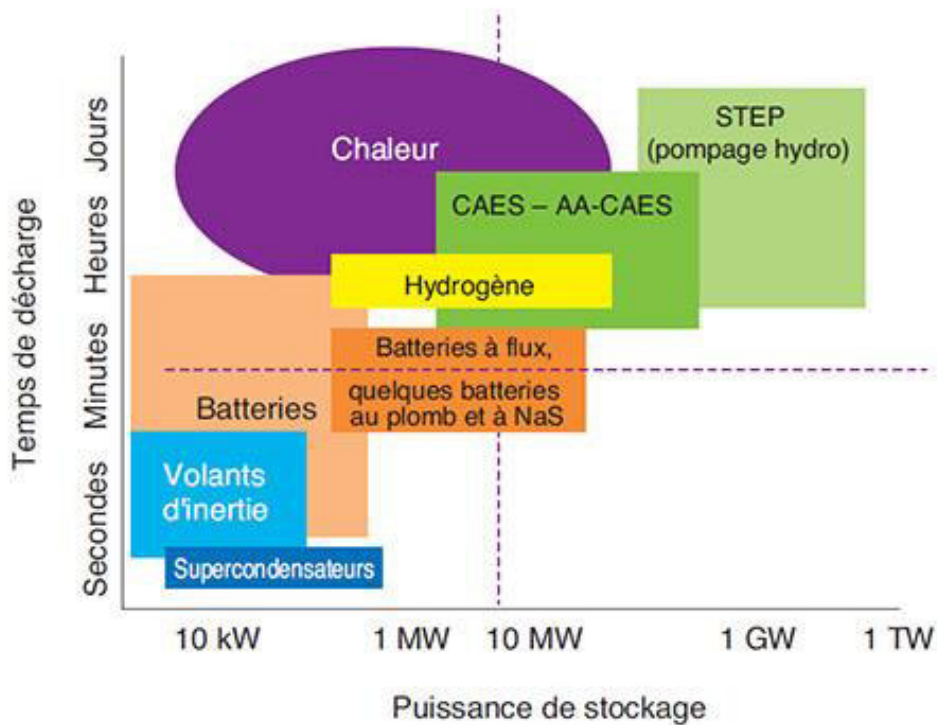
Temps de décharge

Jours
Heures
Minutes
Secondes

Chaleur

STEP
(pompage hydro)

CAES – AA-CAES

Hydrogène

Batteries à flux,
quelques batteries
au plomb et à NaS

Batteries

Volants
d'inertie

Supercondensateurs

10 kW
1 MW
10 MW
1 GW
1 TW

Puissance de stockage